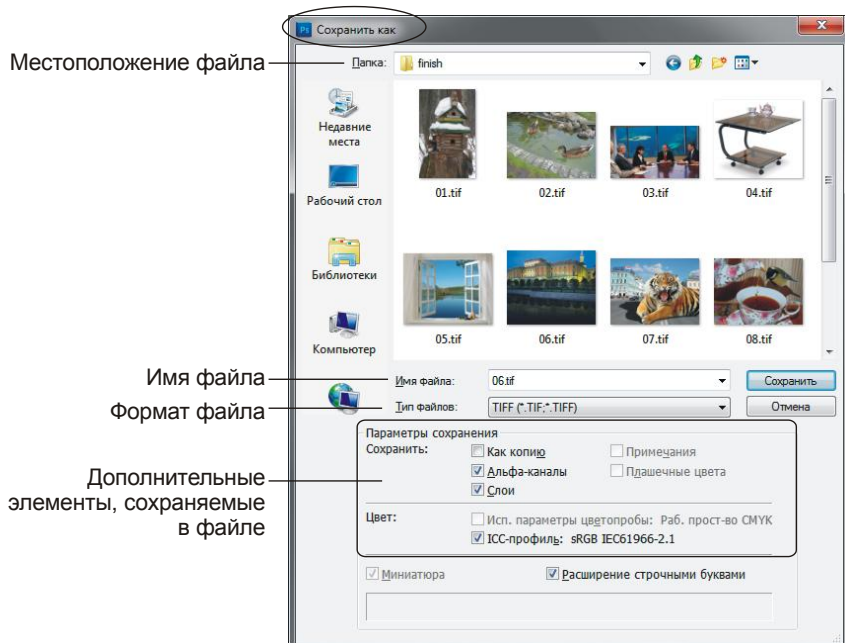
Ps Сохранить как

Местоположение файла

Папка: finish

Недавние места

Рабочий стол

Библиотеки

Компьютер

01.tif

02.tif

03.tif

04.tif

05.tif

06.tif

07.tif

08.tif

Имя файла

Формат файла

Имя файла: 06.tif

Тип файлов: TIFF (*.TIF;*.TIFF)

Сохранить

Отмена

Дополнительные элементы, сохраняемые в файле

Параметры сохранения

Сохранить:

Как копию

Примечания

Альфа-каналы

Плашечные цвета

Слои

Цвет:

Исп. параметры цветопробы: Раб. прост-во CMYK

ICC-профиль: sRGB IEC61966-2.1

Миниатюра

Расширение строчными буквами